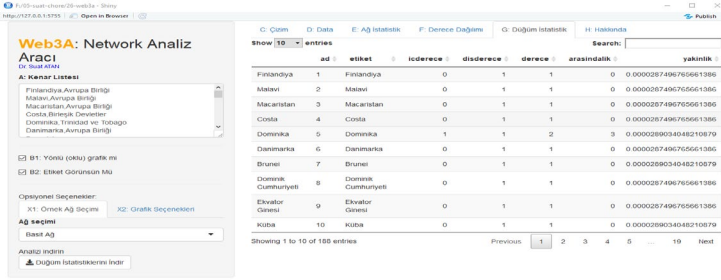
F:/05-suat-shore/28-web3a - Shiny
http://127.0.0.1:5755 | Open in Browser | 
Publish

Web3A: Network Analiz Aracı
Dr. Suat ATAN

A: Kenar Listesi

Finlandiya,Avrupa Birliği
Malavi,Avrupa Birliği
Macaristan,Avrupa Birliği
Costa,Birleşik Devletler
Dominika,Trinidad ve Tobago
Danimarka,Avrupa Birliği

B1: Yönlü (oklu) grafik mi
B2: Etiket Görünsün Mü

Opsiyonel Seçenekler
X1: Örnek Ağ Seçimi | X2: Grafik Seçenekleri

Ağ seçimi
Basit Ağ

Analizi indirin
Düğüm İstatistiklerini İndir

C: Çizim | D: Data | E: Ağ İstatistik | F: Derece Dağılımı | G: Düğüm İstatistik | H: Hakkında

Show 10 entries
Search:

| | ad | etiket | icderece | disderece | derece | arasindalik | yakinlik |
|---|---|---|---|---|---|---|---|
| Finlandiya | 1 | Finlandiya | 0 | 1 | 1 | 0 | 0.0000287496765661386 |
| Malavi | 2 | Malavi | 0 | 1 | 1 | 0 | 0.0000287496765661386 |
| Macaristan | 3 | Macaristan | 0 | 1 | 1 | 0 | 0.0000287496765661386 |
| Costa | 4 | Costa | 0 | 1 | 1 | 0 | 0.0000287496765661386 |
| Dominika | 5 | Dominika | 1 | 1 | 2 | 3 | 0.0000289034048210879 |
| Danimarka | 6 | Danimarka | 0 | 1 | 1 | 0 | 0.0000287496765661386 |
| Brunei | 7 | Brunei | 0 | 1 | 1 | 0 | 0.0000289034048210879 |
| Dominik Cumhuriyeti | 8 | Dominik Cumhuriyeti | 0 | 1 | 1 | 0 | 0.0000287496765661386 |
| Ekvator Ginesi | 9 | Ekvator Ginesi | 0 | 1 | 1 | 0 | 0.0000287496765661386 |
| Küba | 10 | Küba | 0 | 1 | 1 | 0 | 0.0000289034048210879 |

Showing 1 to 10 of 188 entries
Previous 1 2 3 4 5 … 19 Next